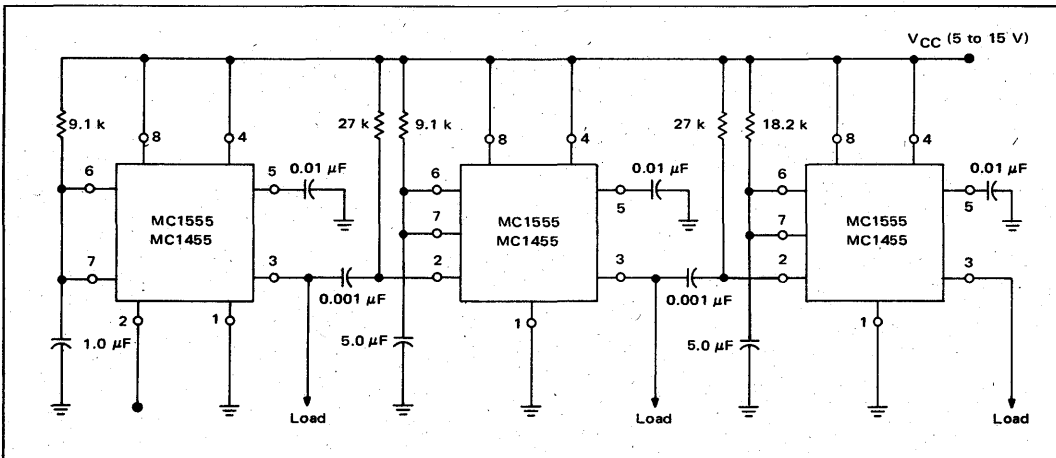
$V_{CC}$ (5 to 15 V)

9.1 k
8
4
6
5
0.01 μF
MC1555
MC1455
7
3
2
1
1.0 μF
Load

27 k
9.1 k
8
4
6
0.01 μF
7
MC1555
MC1455
5
2
3
0.001 μF
1
5.0 μF
Load

27 k
18.2 k
8
4
6
0.01 μF
7
MC1555
MC1455
5
2
3
0.001 μF
1
5.0 μF
Load